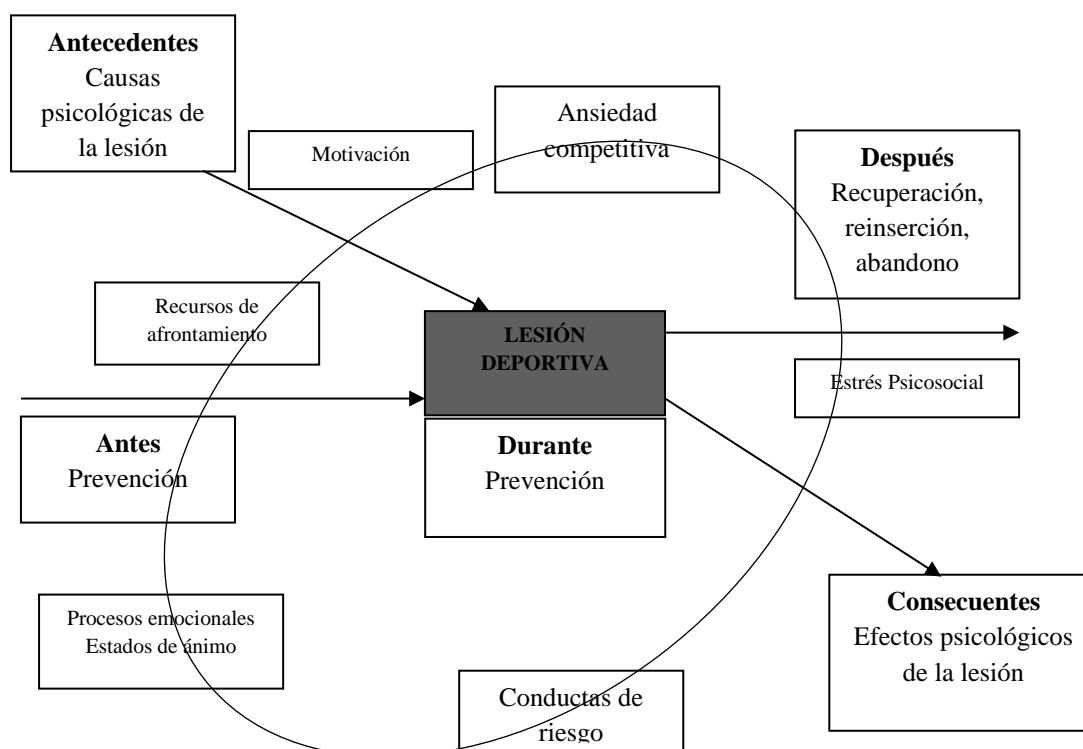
**Antecedentes**
Causas psicológicas de la lesión

Motivación

Ansiedad competitiva

**Después**
Recuperación, reinserción, abandono

Recursos de afrontamiento

**LESIÓN DEPORTIVA**

Estrés Psicosocial

**Antes**
Prevención

**Durante**
Prevención

**Consecuentes**
Efectos psicológicos de la lesión

Procesos emocionales
Estados de ánimo

Conductas de riesgo